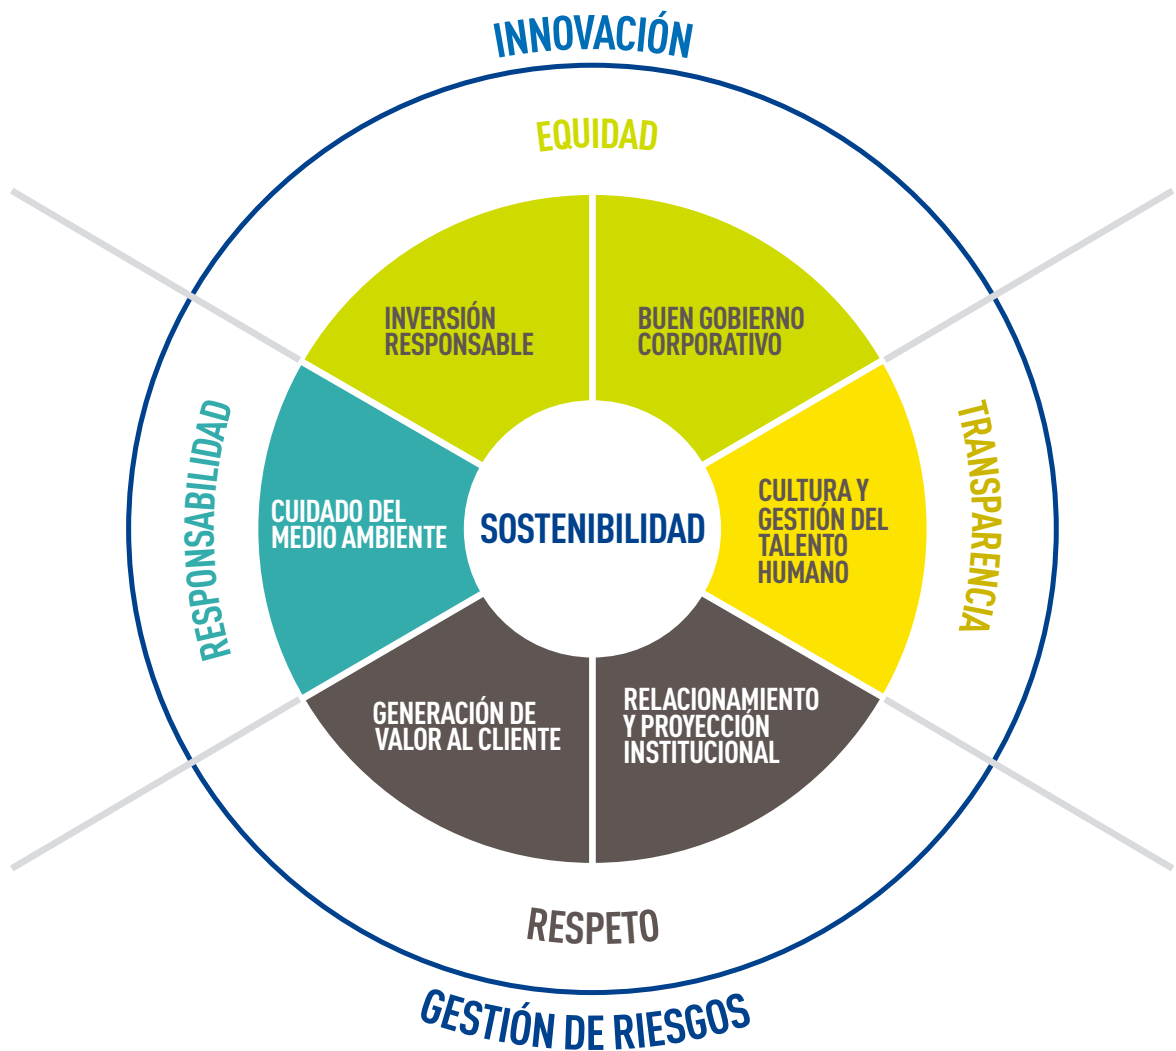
INNOVACIÓN

EQUIDAD

INVERSIÓN RESPONSABLE

BUEN GOBIERNO CORPORATIVO

RESPONSABILIDAD

CUIDADO DEL MEDIO AMBIENTE

SOSTENIBILIDAD

CULTURA Y GESTIÓN DEL TALENTO HUMANO

TRANSPARENCIA

GENERACIÓN DE VALOR AL CLIENTE

RELACIONAMIENTO Y PROYECCIÓN INSTITUCIONAL

RESPETO

GESTIÓN DE RIESGOS